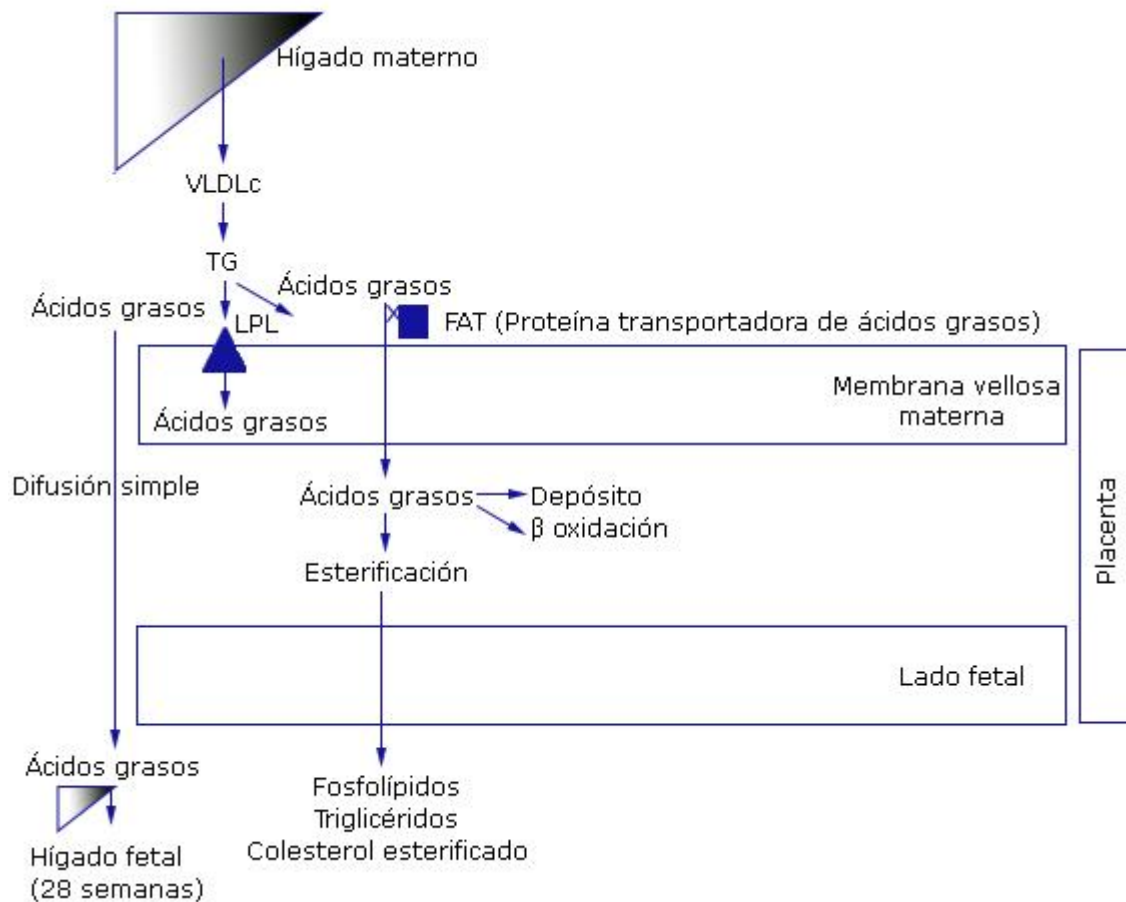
Hígado materno

VLDLc

TG

Ácidos grasos

Ácidos grasos

LPL

FAT (Proteína transportadora de ácidos grasos)

Membrana vellosa materna

Ácidos grasos

Difusión simple

Ácidos grasos

Depósito

β oxidación

Esterificación

Placenta

Lado fetal

Ácidos grasos

Hígado fetal (28 semanas)

Fosfolípidos
Triglicéridos
Colesterol esterificado